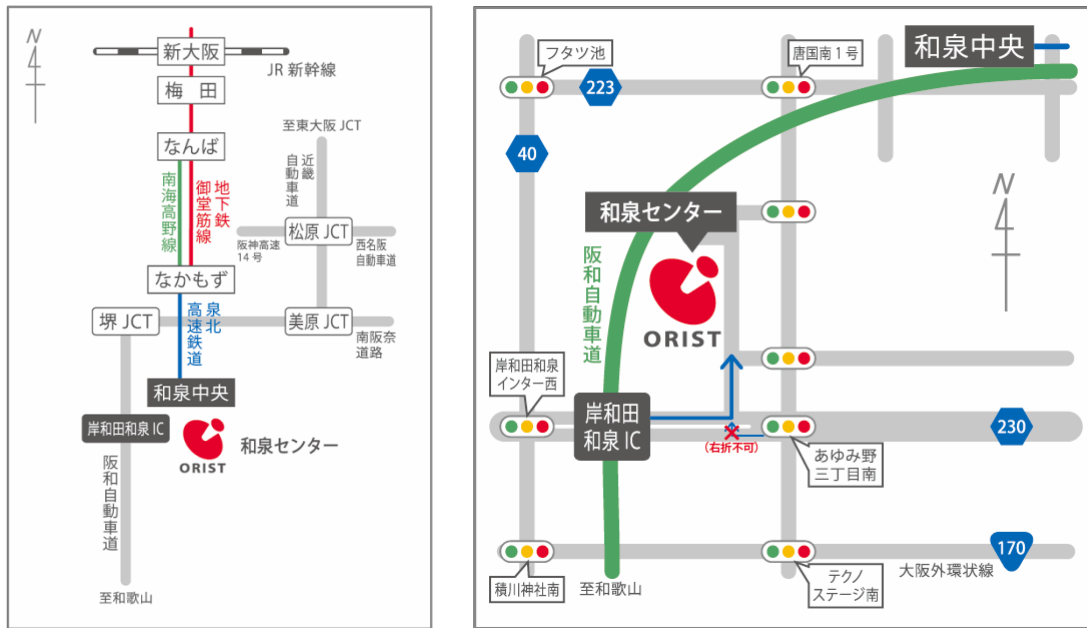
N

新大阪

JR 新幹線

梅 田

なんば

至東大阪 JCT

近畿自動車道

南海高野線

御堂筋線

地下鉄

松原 JCT

阪神高速14号

西名阪自動車道

なかもず

堺 JCT

泉北高速鉄道

美原 JCT

南阪奈道路

和泉中央

岸和田和泉 IC

ORIST

和泉センター

阪和自動車道

至和歌山

フタツ池

唐国南１号

和泉中央

223

40

N

和泉センター

阪和自動車道

ORIST

岸和田和泉インター西

岸和田和泉 IC

(右折不可)

あゆみ野三丁目南

230

170

大阪外環状線

積川神社南

至和歌山

テクノステージ南